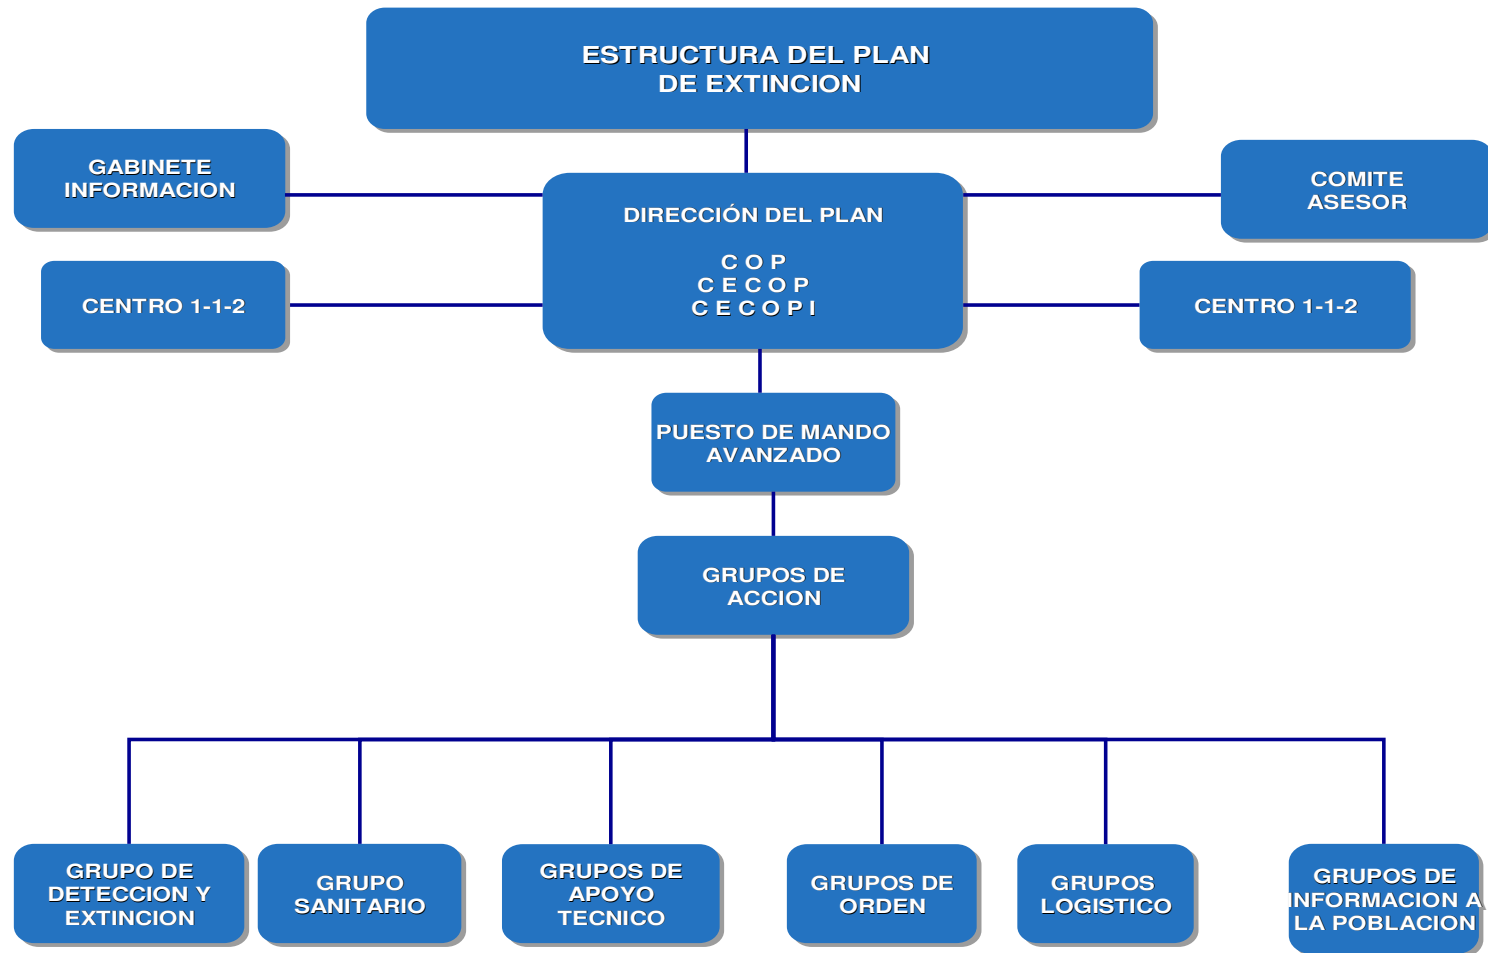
ESTRUCTURA DEL PLAN
DE EXTINCION

GABINETE
INFORMACION

COMITE
ASESOR

DIRECCIÓN DEL PLAN

C O P
C E C O P
C E C O P I

CENTRO 1-1-2

CENTRO 1-1-2

PUESTO DE MANDO
AVANZADO

GRUPOS DE
ACCION

GRUPO DE
DETECCION Y
EXTINCION

GRUPO
SANITARIO

GRUPOS DE
APOYO
TECNICO

GRUPOS DE
ORDEN

GRUPOS
LOGISTICO

GRUPOS DE
INFORMACION A
LA POBLACION